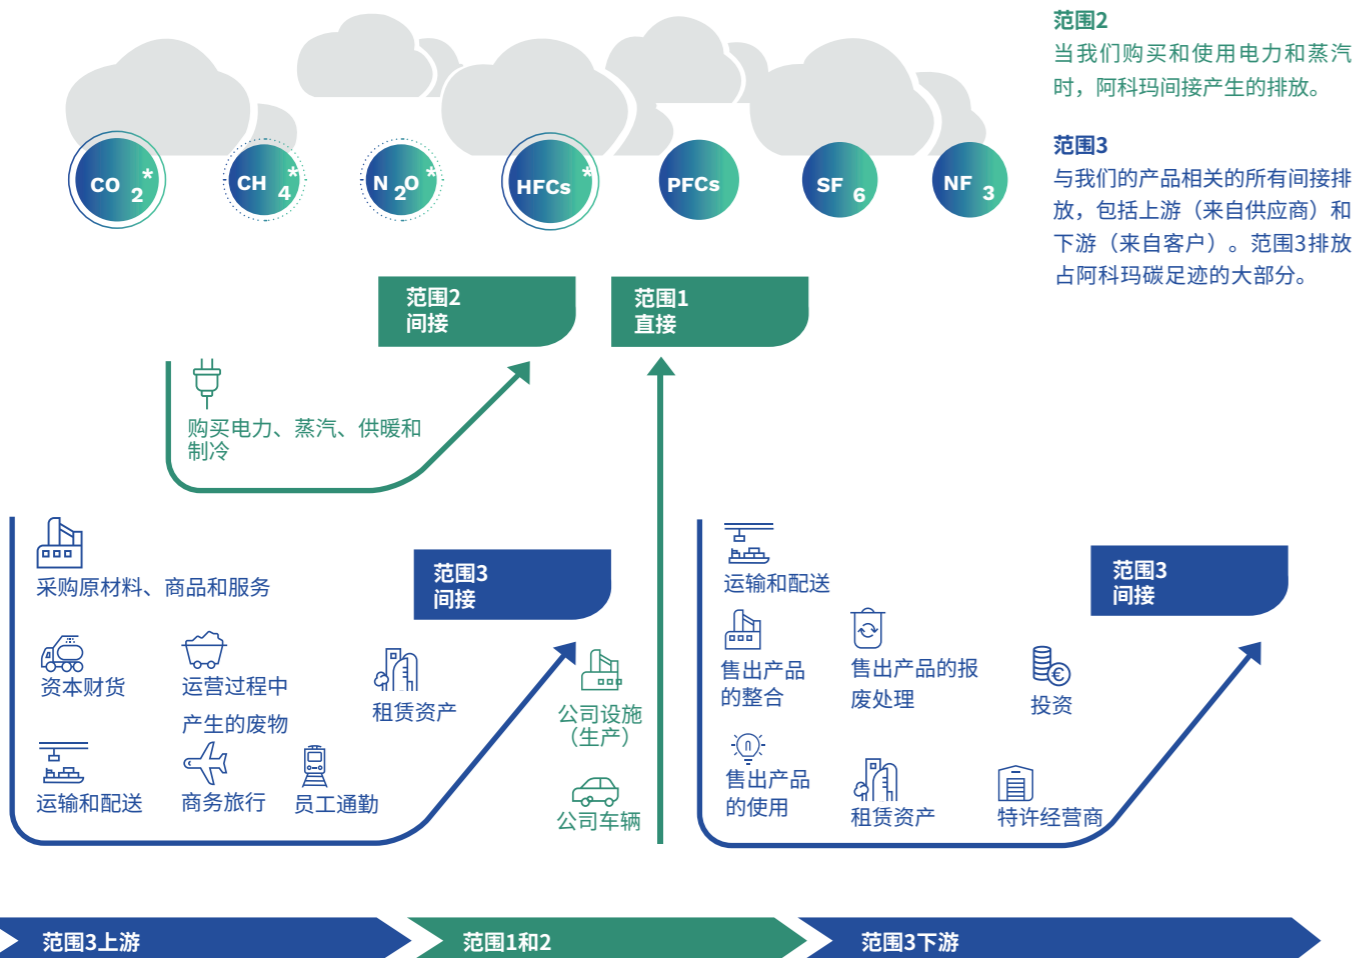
$CO_2$ *
$CH_4$ *
$N_2O$ *
HFCs *
PFCs
$SF_6$
$NF_3$

范围2
当我们购买和使用电力和蒸汽时，阿科玛间接产生的排放。

范围3
与我们的产品相关的所有间接排放，包括上游（来自供应商）和下游（来自客户）。范围3排放占阿科玛碳足迹的大部分。

范围2
间接

范围1
直接

购买电力、蒸汽、供暖和制冷

采购原材料、商品和服务

范围3
间接

资本财货

运营过程中产生的废物

租赁资产

公司设施（生产）

运输和配送

商务旅行

员工通勤

公司车辆

运输和配送

售出产品的整合

售出产品的报废处理

投资

范围3
间接

售出产品的使用

租赁资产

特许经营商

范围3上游

范围1和2

范围3下游